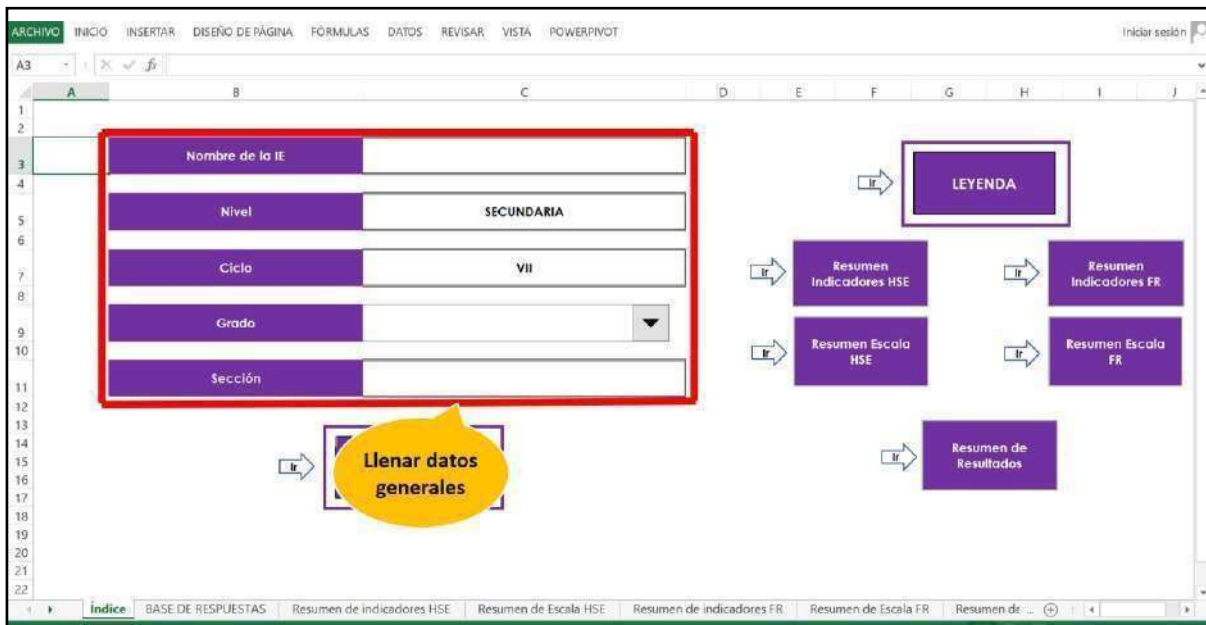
ARCHIVO INICIO INSERTAR DISEÑO DE PÁGINA FÓRMULAS DATOS REVISAR VISTA POWERPIVOT

Iniciar sesión

A3

A B C D E F G H I J

1
2
3
4
5
6
7
8
9
10
11
12
13
14
15
16
17
18
19
20
21
22

| Nombre de la IE | |
|---|---|
| Nivel | SECUNDARIA |
| Ciclo | VII |
| Grado | |
| Sección | |

Ir LEYENDA

Ir Resumen Indicadores HSE

Ir Resumen Indicadores FR

Ir Resumen Escala HSE

Ir Resumen Escala FR

Ir

Llenar datos generales

Ir Resumen de Resultados

Índice BASE DE RESPUESTAS Resumen de indicadores HSE Resumen de Escala HSE Resumen de indicadores FR Resumen de Escala FR Resumen de ...